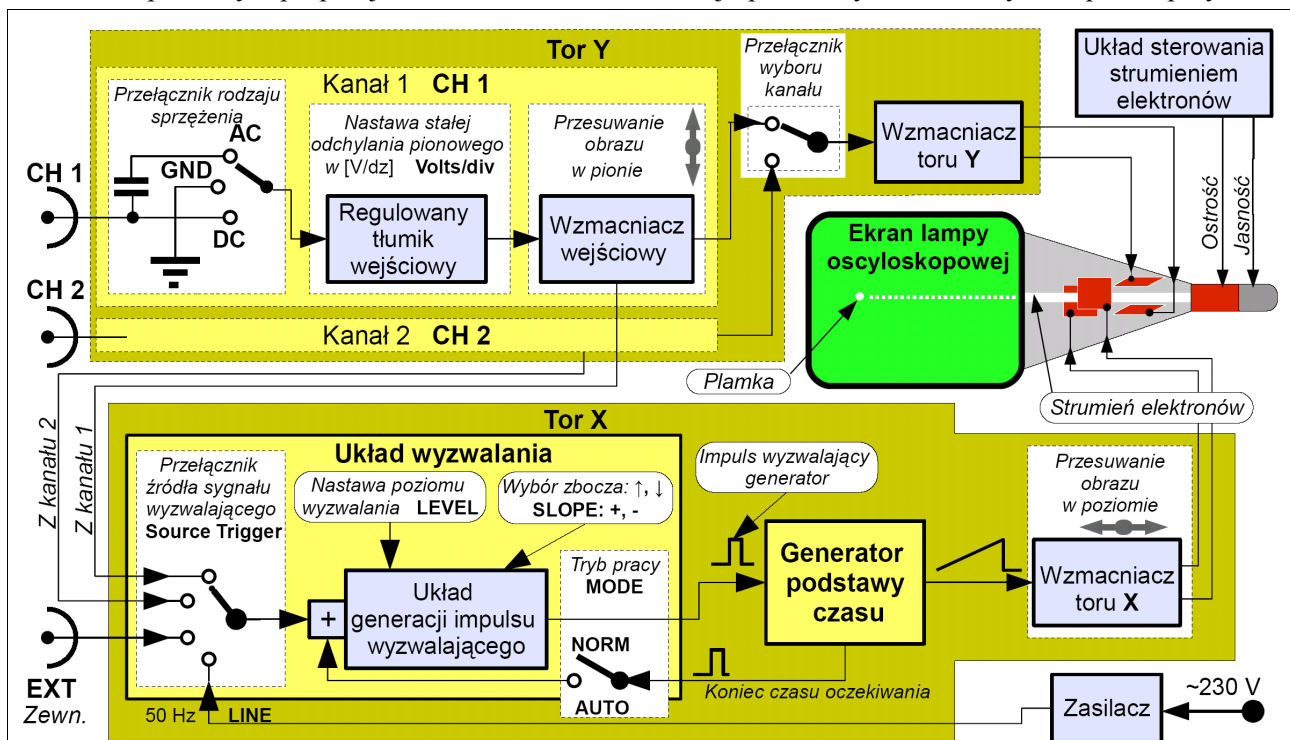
Tor Y

Kanał 1 CH 1

Przełącznik rodzaju sprzężenia

AC

GND

DC

CH 1

Nastawa stałej odchylania pionowego w [V/dz] Volts/div

Regulowany tłumik wejściowy

Przesuwanie obrazu w pionie

Wzmacniacz wejściowy

Przełącznik wyboru kanału

Wzmacniacz toru Y

Układ sterowania strumieniem elektronów

Ostrość

Jasność

Ekran lampy oscyloskopowej

CH 2

Kanał 2 CH 2

Plamka

Strumień elektronów

Z kanału 2

Z kanału 1

Tor X

Układ wyzwalania

Przełącznik źródła sygnału wyzwalającego Source Trigger

Nastawa poziomu wyzwalania LEVEL

Wybór zbocza: ↑, ↓ SLOPE: +, -

Impuls wyzwalający generator

Przesuwanie obrazu w poziomie

+

Układ generacji impulsu wyzwalającego

Tryb pracy MODE

Generator podstawy czasu

Wzmacniacz toru X

NORM

AUTO

Koniec czasu oczekiwania

EXT

Zewn.

50 Hz

LINE

Zasilacz

~230 V